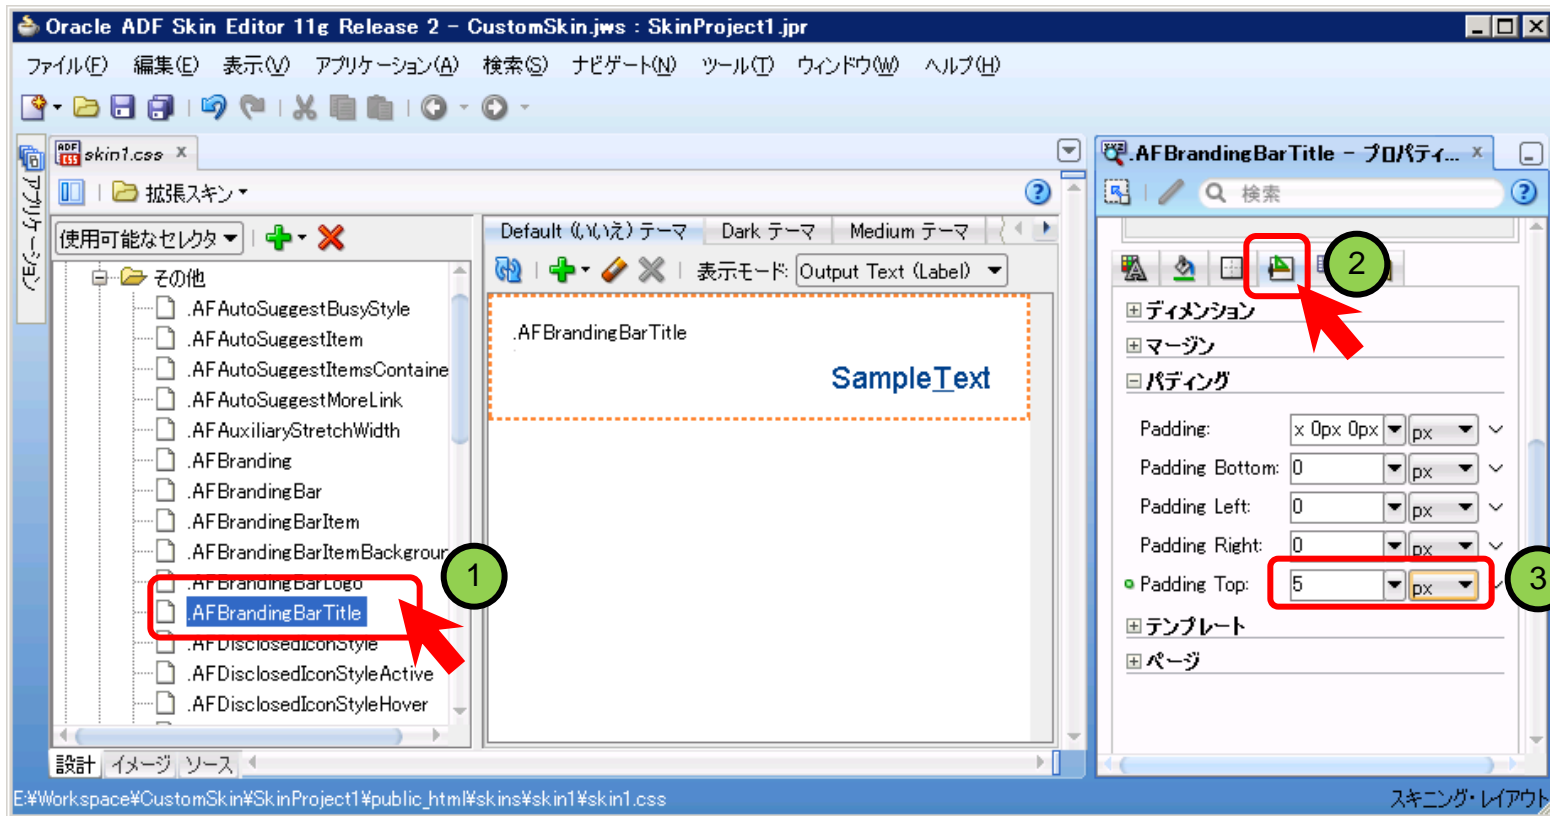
Oracle ADF Skin Editor 11g Release 2 - CustomSkin.jws : SkinProject1.jpr

ファイル(F) 編集(E) 表示(V) アプリケーション(A) 検索(S) ナビゲート(N) ツール(T) ウィンドウ(W) ヘルプ(H)

アプリケーション

skin1.css

拡張スキン

使用可能なセレクタ

その他
.AFAutoSuggestBusyStyle
.AFAutoSuggestItem
.AFAutoSuggestItemsContaine
.AFAutoSuggestMoreLink
.AFAuxiliaryStretchWidth
.AFBranding
.AFBrandingBar
.AFBrandingBarItem
.AFBrandingBarItemBackgrour
.AFBrandingBarLogo
.AFBrandingBarTitle
.AFDisclosedIconStyle
.AFDisclosedIconStyleActive
.AFDisclosedIconStyleHover

1

Default (いいえ) テーマ | Dark テーマ | Medium テーマ

表示モード: Output Text (Label)

.AFBrandingBarTitle

SampleText

設計 | イメージ | ソース

.AFBrandingBarTitle - プロパティ...

検索

2

ディメンション
マージン
パディング

| | | |
|---|---|---|
| Padding: | x 0px 0px | px |
| Padding Bottom: | 0 | px |
| Padding Left: | 0 | px |
| Padding Right: | 0 | px |
| Padding Top: | 5 | px |

3

テンプレート
ページ

E:¥Workspace¥CustomSkin¥SkinProject1¥public_html¥skins¥skin1¥skin1.css

スキニング・レイアウト